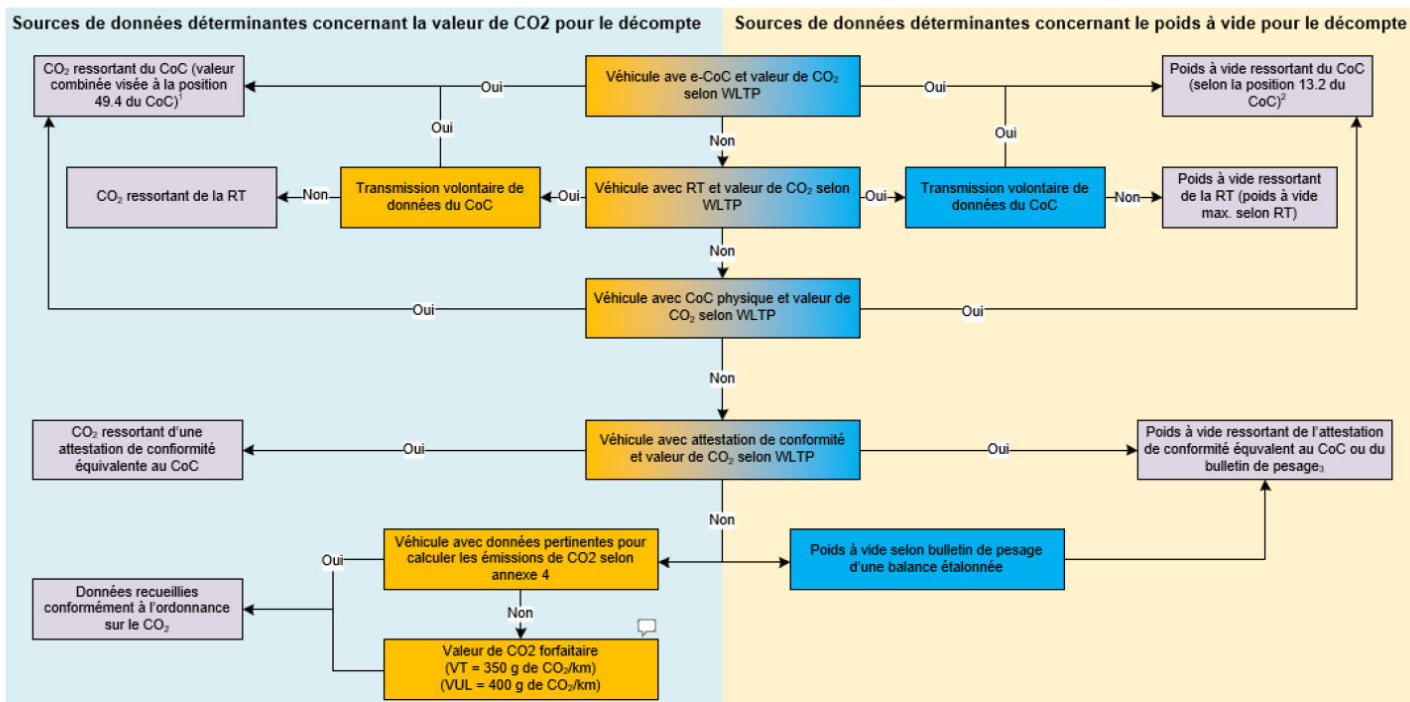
Sources de données déterminantes concernant la valeur de CO2 pour le décompte

Sources de données déterminantes concernant le poids à vide pour le décompte

$CO_2$ ressortant du CoC (valeur combinée visée à la position 49.4 du CoC)$^1$

Oui

Véhicule ave e-CoC et valeur de $CO_2$ selon WLTP

Oui

Poids à vide ressortant du CoC (selon la position 13.2 du CoC)$^2$

Oui

Oui

Non

$CO_2$ ressortant de la RT

Non

Transmission volontaire de données du CoC

Oui

Véhicule avec RT et valeur de $CO_2$ selon WLTP

Oui

Transmission volontaire de données du CoC

Non

Poids à vide ressortant de la RT (poids à vide max. selon RT)

Non

Oui

Véhicule avec CoC physique et valeur de $CO_2$ selon WLTP

Oui

Non

$CO_2$ ressortant d'une attestation de conformité équivalente au CoC

Oui

Véhicule avec attestation de conformité et valeur de $CO_2$ selon WLTP

Oui

Poids à vide ressortant de l'attestation de conformité équivalent au CoC ou du bulletin de pesage$_3$

Non

Oui

Véhicule avec données pertinentes pour calculer les émissions de CO2 selon annexe 4

Poids à vide selon bulletin de pesage d'une balance étalonnée

Données recueillies conformément à l'ordonnance sur le $CO_2$

Non

Valeur de CO2 forfaitaire
(VT = 350 g de $CO_2$/km)
(VUL = 400 g de $CO_2$/km)